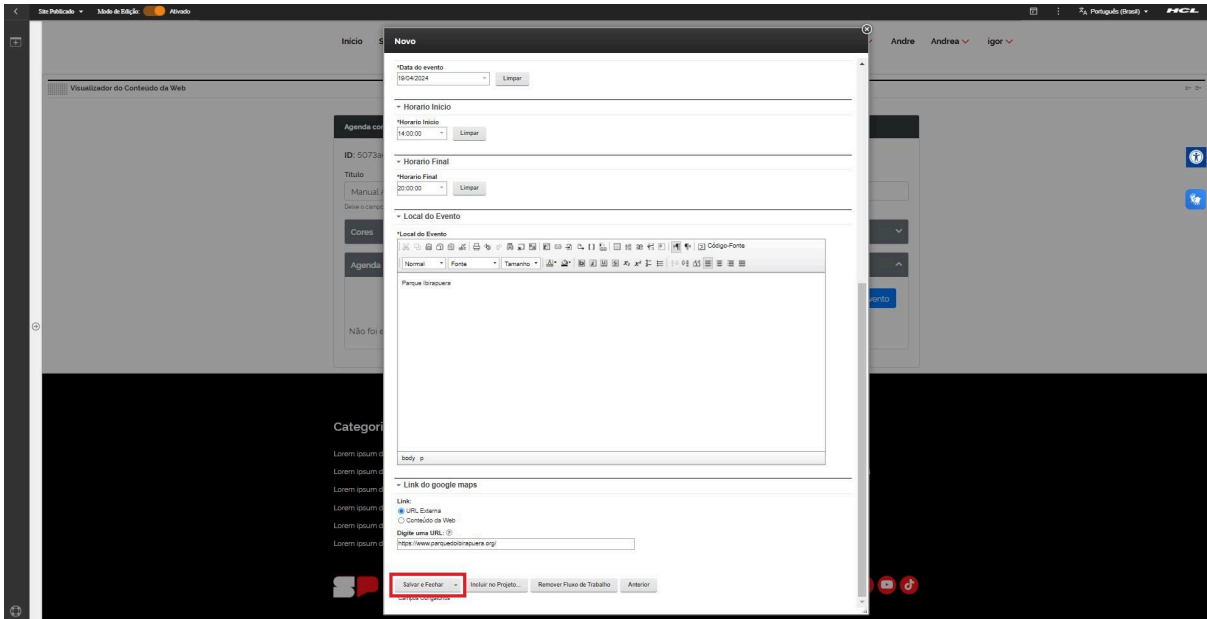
Site Publicado ▾ Modo de Edição: Ativado

Português (Brasil) ▾ HCL

Início

Andre Andrea ▾ igor ▾

Visualizador do Conteúdo da Web

Agenda co

ID: 5073a

Título

Manual

Deixe o campo

Cores

Agenda

Não foi e

ento

Categori

Lorem ipsum d

Lorem ipsum d

Lorem ipsum d

Lorem ipsum d

Lorem ipsum d

Lorem ipsum d

Novo

*Data do evento
19/04/2024 Limpar

Horario Inicio

*Horario Inicio
14:00:00 Limpar

Horario Final

*Horario Final
20:00:00 Limpar

Local do Evento

*Local do Evento

Código-Fonte

Normal Fonte Tamanho

Parque Ibirapuera

body p

Link do google maps

Link:
URL Externa
Conteúdo da Web

Digite uma URL:
https://www.parquedoibirapuera.org/

Salvar e Fechar Incluir no Projeto... Remover Fluxo de Trabalho Anterior

Campos obrigatórios